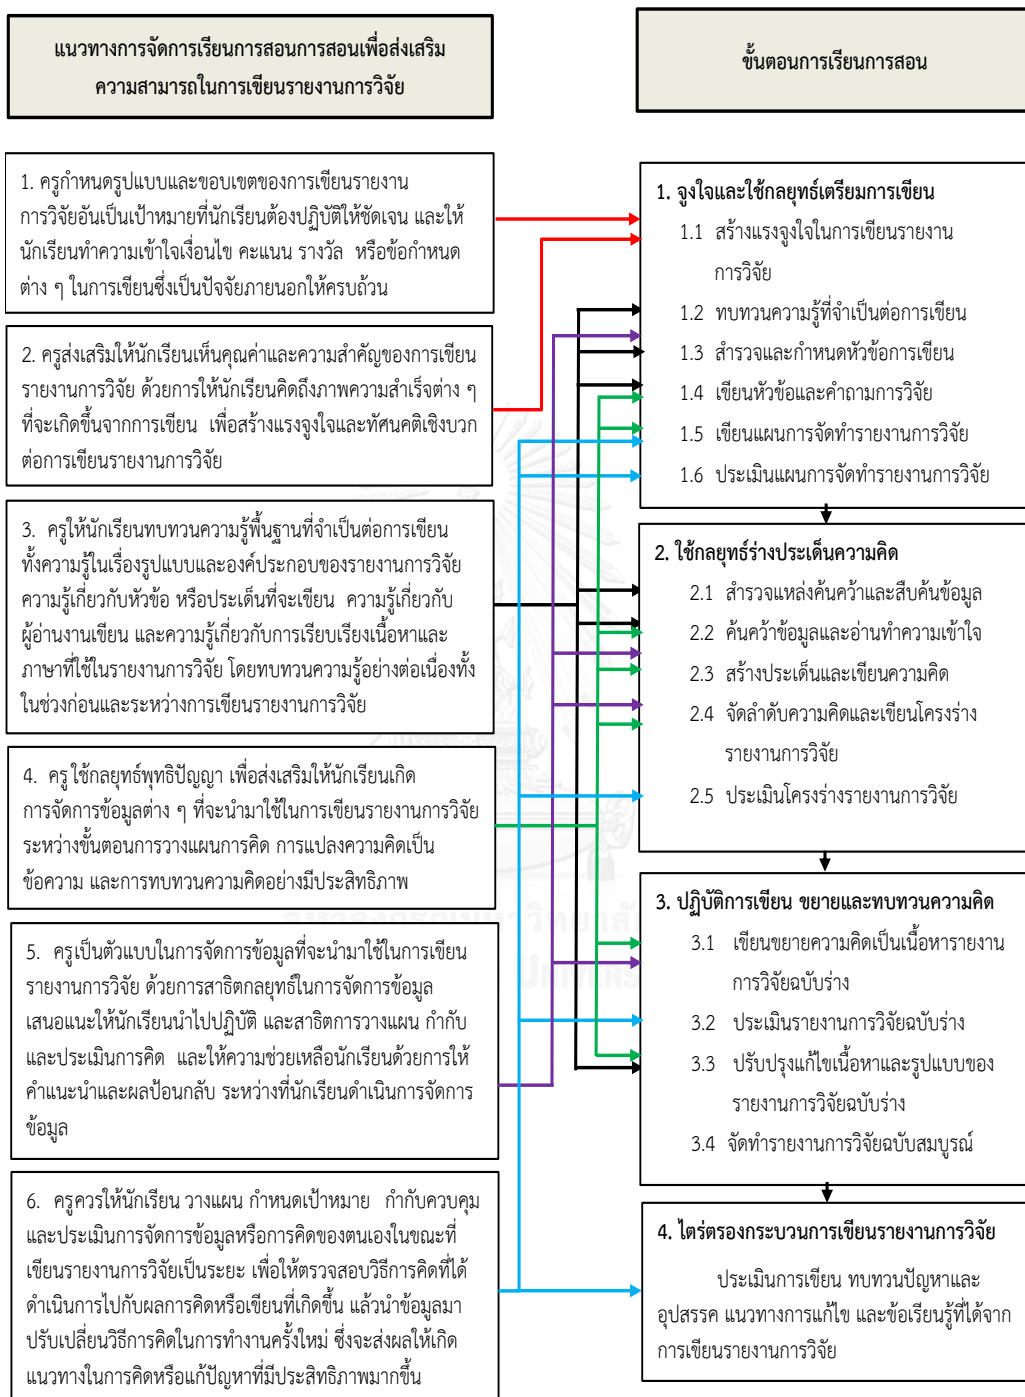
แนวทางการจัดการเรียนการสอนการสอนเพื่อส่งเสริมความสามารถในการเขียนรายงานการวิจัย

ขั้นตอนการเรียนการสอน

1. ครูกำหนดรูปแบบและขอบเขตของการเขียนรายงานการวิจัยอันเป็นเป้าหมายที่นักเรียนต้องปฏิบัติให้ชัดเจน และให้นักเรียนทำความเข้าใจเงื่อนไข คะแนน รางวัล หรือข้อกำหนดต่าง ๆ ในการเขียนซึ่งเป็นปัจจัยภายนอกให้ครบถ้วน

2. ครูส่งเสริมให้นักเรียนเห็นคุณค่าและความสำคัญของการเขียนรายงานการวิจัย ด้วยการให้นักเรียนคิดถึงภาพความสำเร็จต่าง ๆ ที่จะเกิดขึ้นจากการเขียน เพื่อสร้างแรงจูงใจและทัศนคติเชิงบวกต่อการเขียนรายงานการวิจัย

3. ครูให้นักเรียนทบทวนความรู้พื้นฐานที่จำเป็นต่อการเขียนทั้งความรู้ในเรื่องรูปแบบและองค์ประกอบของรายงานการวิจัย ความรู้เกี่ยวกับหัวข้อ หรือประเด็นที่จะเขียน ความรู้เกี่ยวกับผู้อ่านงานเขียน และความรู้เกี่ยวกับการเรียบเรียงเนื้อหาและภาษาที่ใช้ในรายงานการวิจัย โดยทบทวนความรู้อย่างต่อเนื่องทั้งในช่วงก่อนและระหว่างการเขียนรายงานการวิจัย

4. ครูใช้กลยุทธ์พุทธิปัญญา เพื่อส่งเสริมให้นักเรียนเกิดการจัดการข้อมูลต่าง ๆ ที่จะนำมาใช้ในการเขียนรายงานการวิจัยระหว่างขั้นตอนการวางแผนการคิด การแปลงความคิดเป็นข้อความ และการทบทวนความคิดอย่างมีประสิทธิภาพ

5. ครูเป็นตัวแบบในการจัดการข้อมูลที่จะนำมาใช้ในการเขียนรายงานการวิจัย ด้วยการสาธิตกลยุทธ์ในการจัดการข้อมูล เสนอแนะให้นักเรียนนำไปปฏิบัติ และสาธิตการวางแผน กำกับและประเมินการคิด และให้ความช่วยเหลือนักเรียนด้วยการให้คำแนะนำและผลป้อนกลับ ระหว่างที่นักเรียนดำเนินการจัดการข้อมูล

6. ครูควรให้นักเรียน วางแผน กำหนดเป้าหมาย กำกับควบคุมและประเมินการจัดการข้อมูลหรือการคิดของตนเองในขณะที่เขียนรายงานการวิจัยเป็นระยะ เพื่อให้ตรวจสอบวิธีการคิดที่ได้ดำเนินการไปกับผลการคิดหรือเขียนที่เกิดขึ้น แล้วนำข้อมูลมาปรับเปลี่ยนวิธีการคิดในการทำงานครั้งใหม่ ซึ่งจะส่งผลให้เกิดแนวทางในการคิดหรือแก้ปัญหาที่มีประสิทธิภาพมากขึ้น

1. จูงใจและใช้กลยุทธ์เตรียมการเขียน
1.1 สร้างแรงจูงใจในการเขียนรายงานการวิจัย
1.2 ทบทวนความรู้ที่จำเป็นต่อการเขียน
1.3 สำรวจและกำหนดหัวข้อการเขียน
1.4 เขียนหัวข้อและคำถามการวิจัย
1.5 เขียนแผนการจัดทำรายงานการวิจัย
1.6 ประเมินแผนการจัดทำรายงานการวิจัย

2. ใช้กลยุทธ์ร่างประเด็นความคิด
2.1 สำรวจแหล่งค้นคว้าและสืบค้นข้อมูล
2.2 ค้นคว้าข้อมูลและอ่านทำความเข้าใจ
2.3 สร้างประเด็นและเขียนความคิด
2.4 จัดลำดับความคิดและเขียนโครงร่างรายงานการวิจัย
2.5 ประเมินโครงร่างรายงานการวิจัย

3. ปฏิบัติการเขียน ขยายและทบทวนความคิด
3.1 เขียนขยายความคิดเป็นเนื้อหารายงานการวิจัยฉบับร่าง
3.2 ประเมินรายงานการวิจัยฉบับร่าง
3.3 ปรับปรุงแก้ไขเนื้อหาและรูปแบบของรายงานการวิจัยฉบับร่าง
3.4 จัดทำรายงานการวิจัยฉบับสมบูรณ์

4. ไตร่ตรองกระบวนการเขียนรายงานการวิจัย
ประเมินการเขียน ทบทวนปัญหาและอุปสรรค แนวทางการแก้ไข และข้อเรียนรู้ที่ได้จากการเขียนรายงานการวิจัย